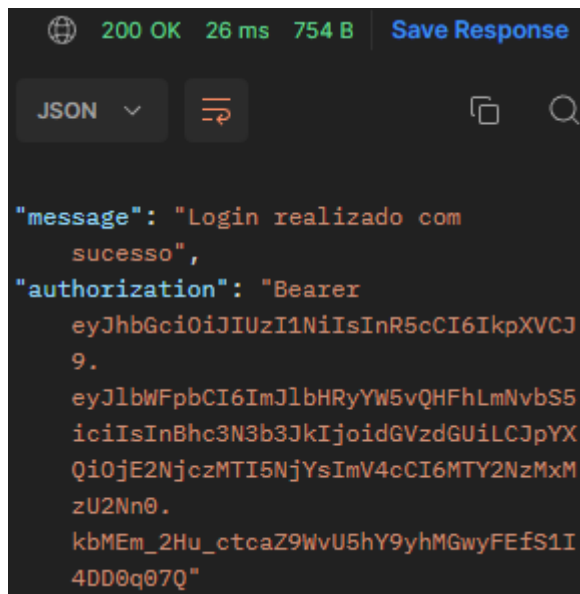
200 OK 26 ms 754 B Save Response

JSON

"message": "Login realizado com sucesso",
"authorization": "Bearer eyJhbGciOiJIUzI1NiIsInR5cCI6IkpXVCJ9.eyJlbWFpbCI6ImJlbHRyYW5vQHFhLmNvbS5iciIsInBhc3N3b3JkIjoidGVzdGUiLCJpYXQiOjE2NjczMTI5NjYsImV4cCI6MTY2NzMxMzU2Nn0.kbMEm_2Hu_ctcaZ9WvU5hY9yhMGwyFEfS1I4DD0q07Q"